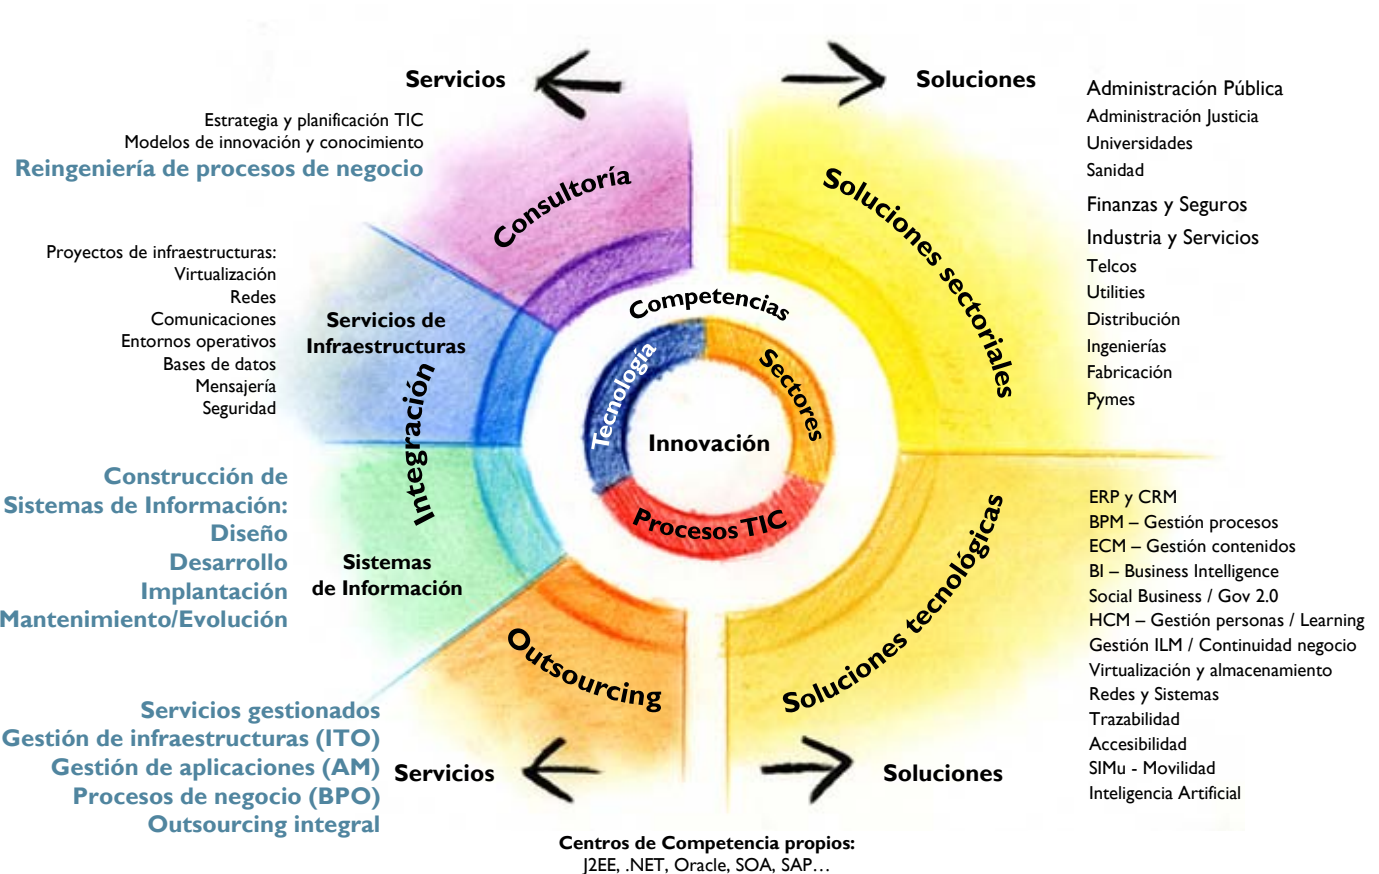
Servicios

Soluciones

Estrategia y planificación TIC
Modelos de innovación y conocimiento
Reingeniería de procesos de negocio

Consultoría

Administración Pública
Administración Justicia
Universidades
Sanidad
Finanzas y Seguros
Industria y Servicios
Telcos
Utilities
Distribución
Ingenierías
Fabricación
Pymes

Soluciones sectoriales

Proyectos de infraestructuras:
Virtualización
Redes
Comunicaciones
Entornos operativos
Bases de datos
Mensajería
Seguridad

Servicios de Infraestructuras

Integración

Competencias

Tecnología

Sectores

Innovación

Procesos TIC

Construcción de Sistemas de Información:
Diseño
Desarrollo
Implantación
Mantenimiento/Evolución

Sistemas de Información

ERP y CRM
BPM – Gestión procesos
ECM – Gestión contenidos
BI – Business Intelligence
Social Business / Gov 2.0
HCM – Gestión personas / Learning
Gestión ILM / Continuidad negocio
Virtualización y almacenamiento
Redes y Sistemas
Trazabilidad
Accesibilidad
SIMu - Movilidad
Inteligencia Artificial

Soluciones tecnológicas

Outsourcing

Servicios gestionados
Gestión de infraestructuras (ITO)
Gestión de aplicaciones (AM)
Procesos de negocio (BPO)
Outsourcing integral

Servicios

Soluciones

Centros de Competencia propios:
J2EE, .NET, Oracle, SOA, SAP…